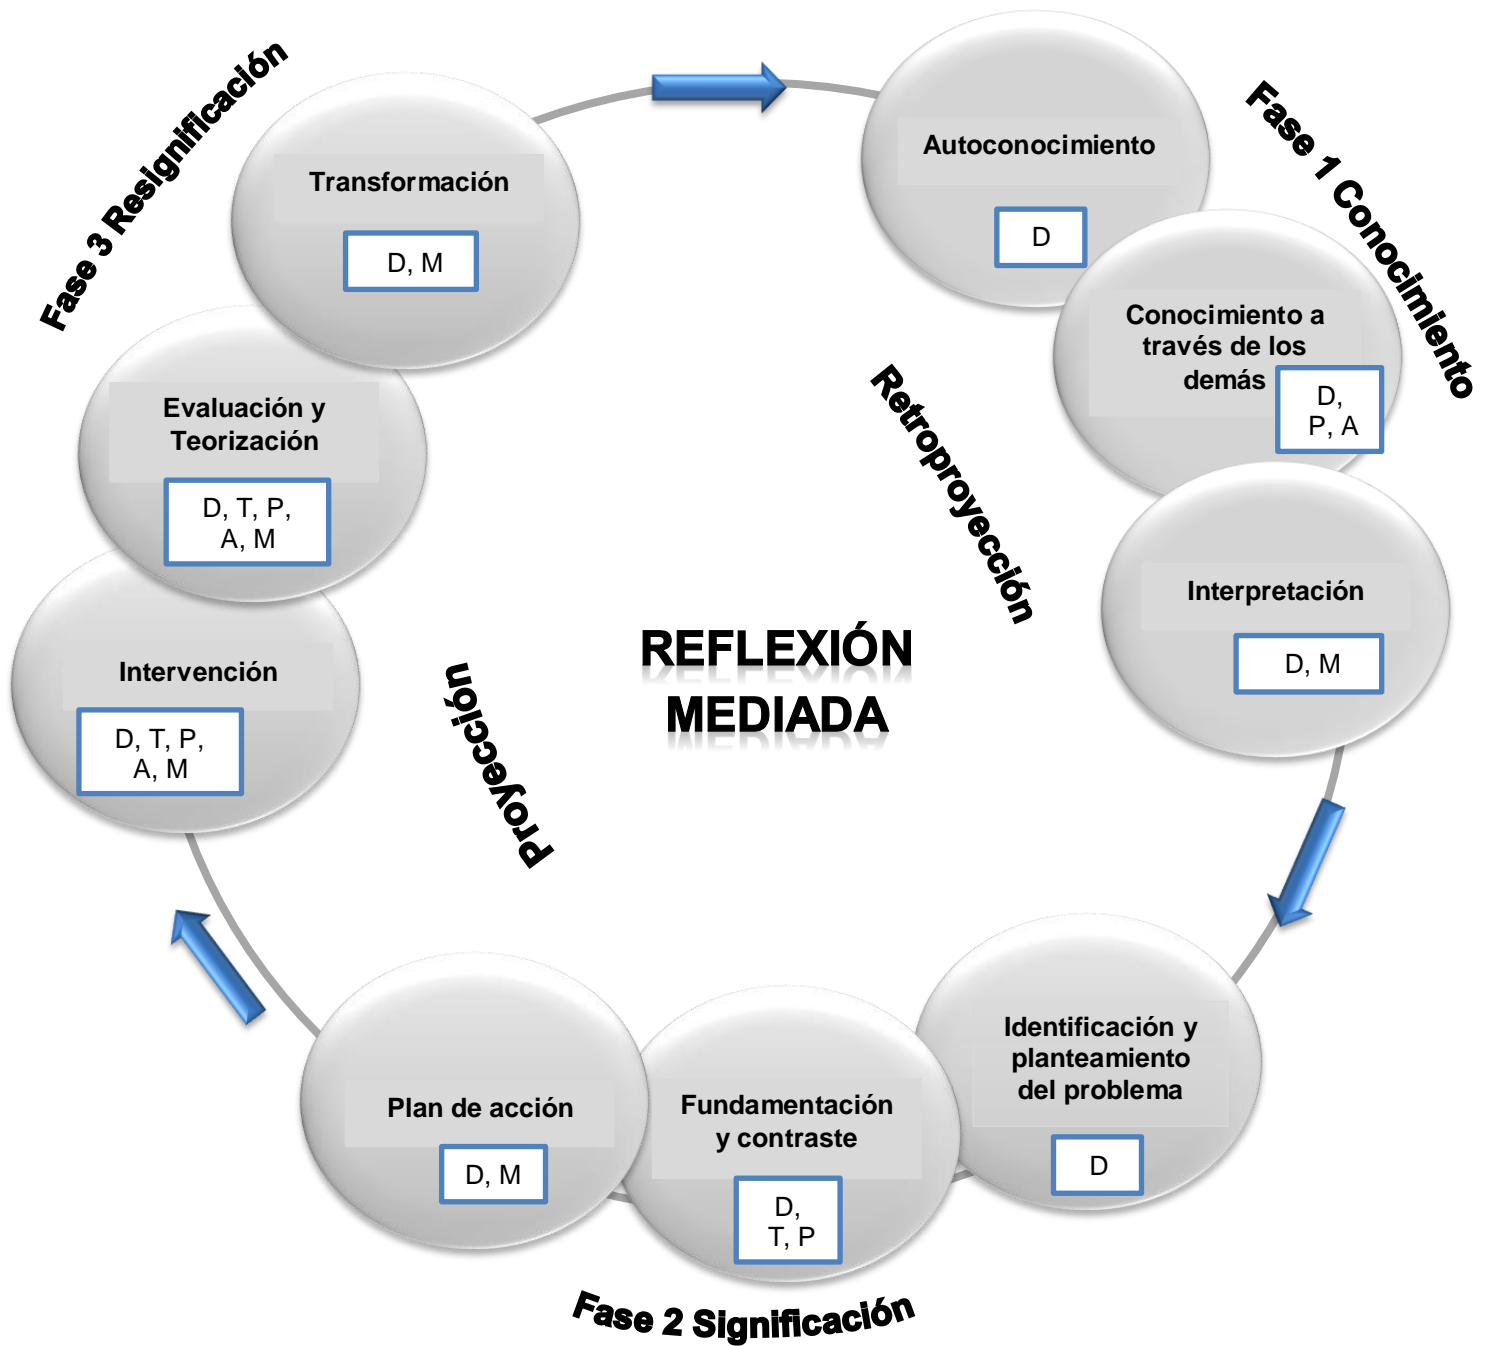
Fase 1 Conocimiento

Autoconocimiento

D

Conocimiento a través de los demás

D, P, A

Interpretación

D, M

Retroproyección

REFLEXIÓN MEDIADA

Identificación y planteamiento del problema

D

Fundamentación y contraste

D, T, P

Plan de acción

D, M

Fase 2 Significación

Proyección

Intervención

D, T, P, A, M

Evaluación y Teorización

D, T, P, A, M

Transformación

D, M

Fase 3 Resignificación